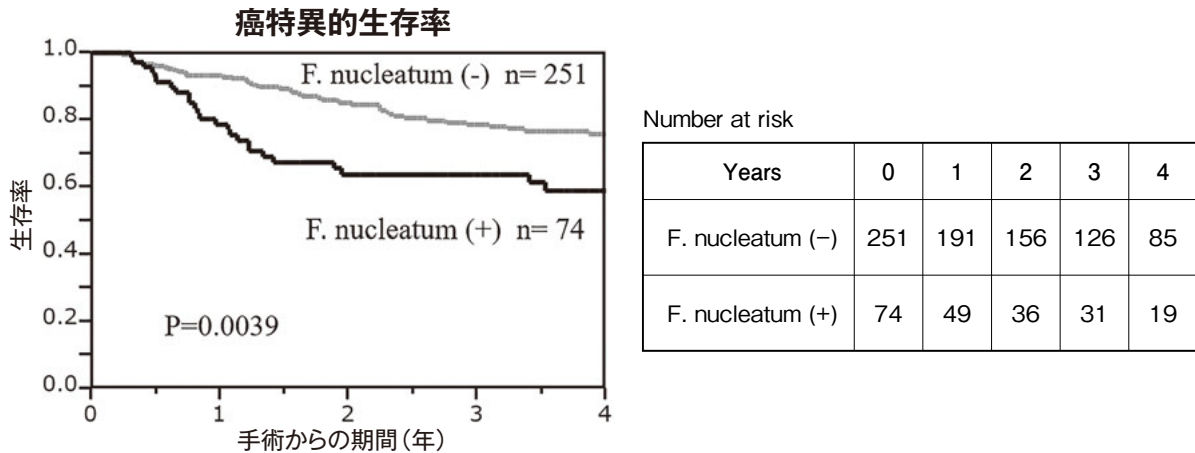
癌特異的生存率

1.0
0.8
0.6
0.4
0.2
0.0

生存率

F. nucleatum (-) n= 251

F. nucleatum (+) n= 74

P=0.0039

0
1
2
3
4

手術からの期間（年）

Number at risk

| Years | 0 | 1 | 2 | 3 | 4 |
|---|---|---|---|---|---|
| F. nucleatum (−) | 251 | 191 | 156 | 126 | 85 |
| F. nucleatum (+) | 74 | 49 | 36 | 31 | 19 |